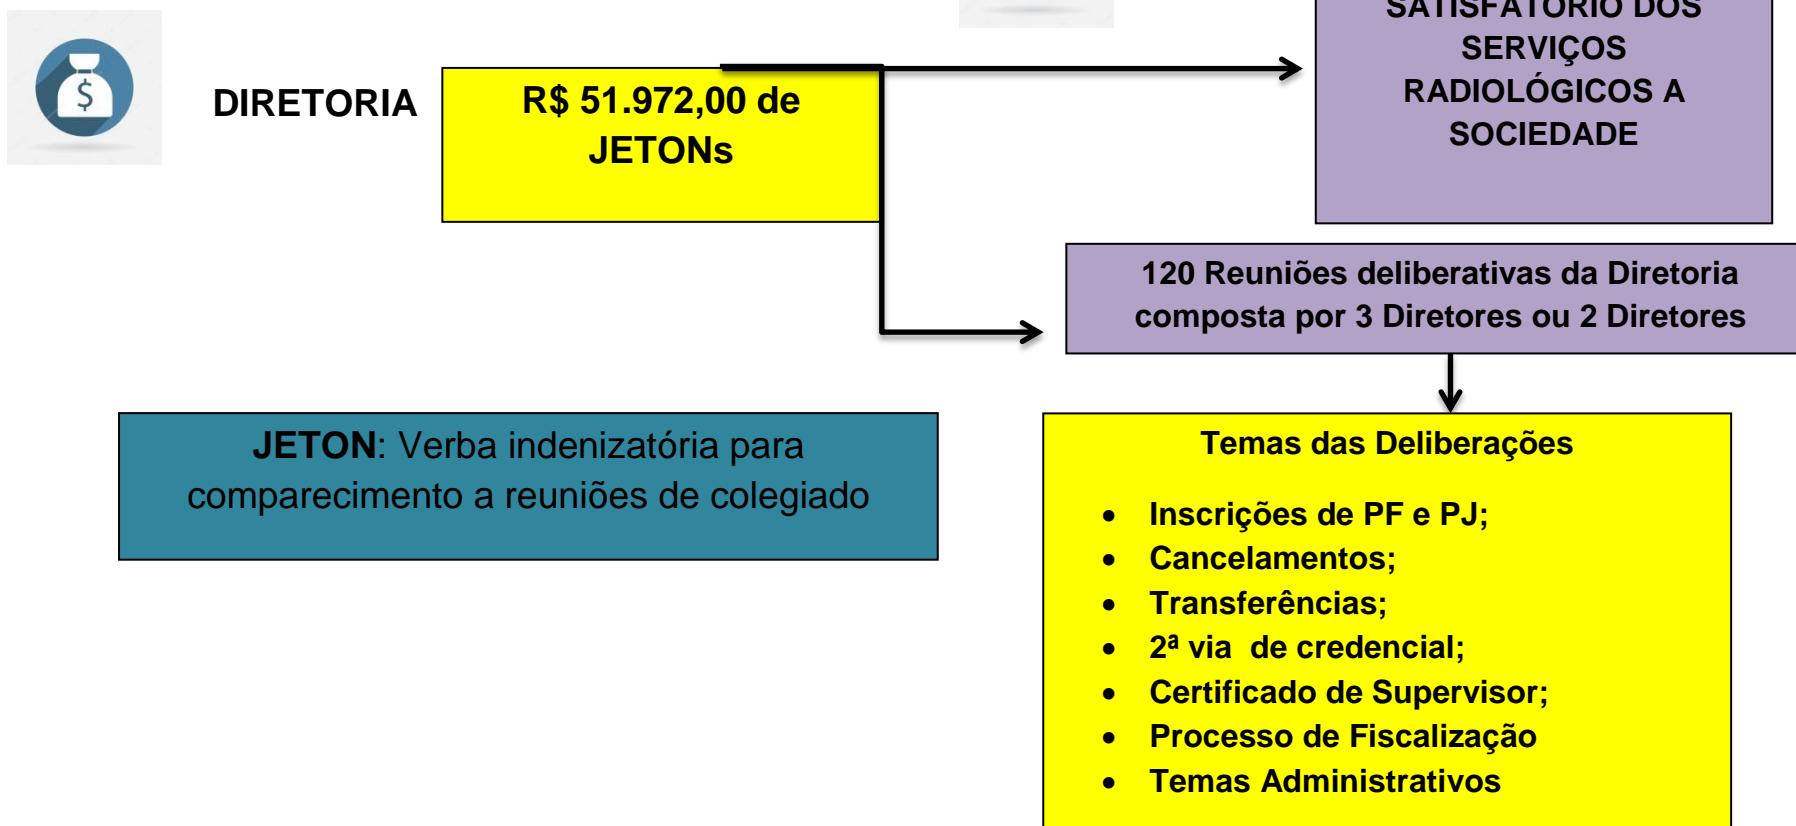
$

DIRETORIA

R$ 51.972,00 de JETONs

SATISFATÓRIO DOS SERVIÇOS RADIOLÓGICOS A SOCIEDADE

120 Reuniões deliberativas da Diretoria composta por 3 Diretores ou 2 Diretores

JETON: Verba indenizatória para comparecimento a reuniões de colegiado

Temas das Deliberações

- Inscrições de PF e PJ;
- Cancelamentos;
- Transferências;
- 2ª via de credencial;
- Certificado de Supervisor;
- Processo de Fiscalização
- Temas Administrativos